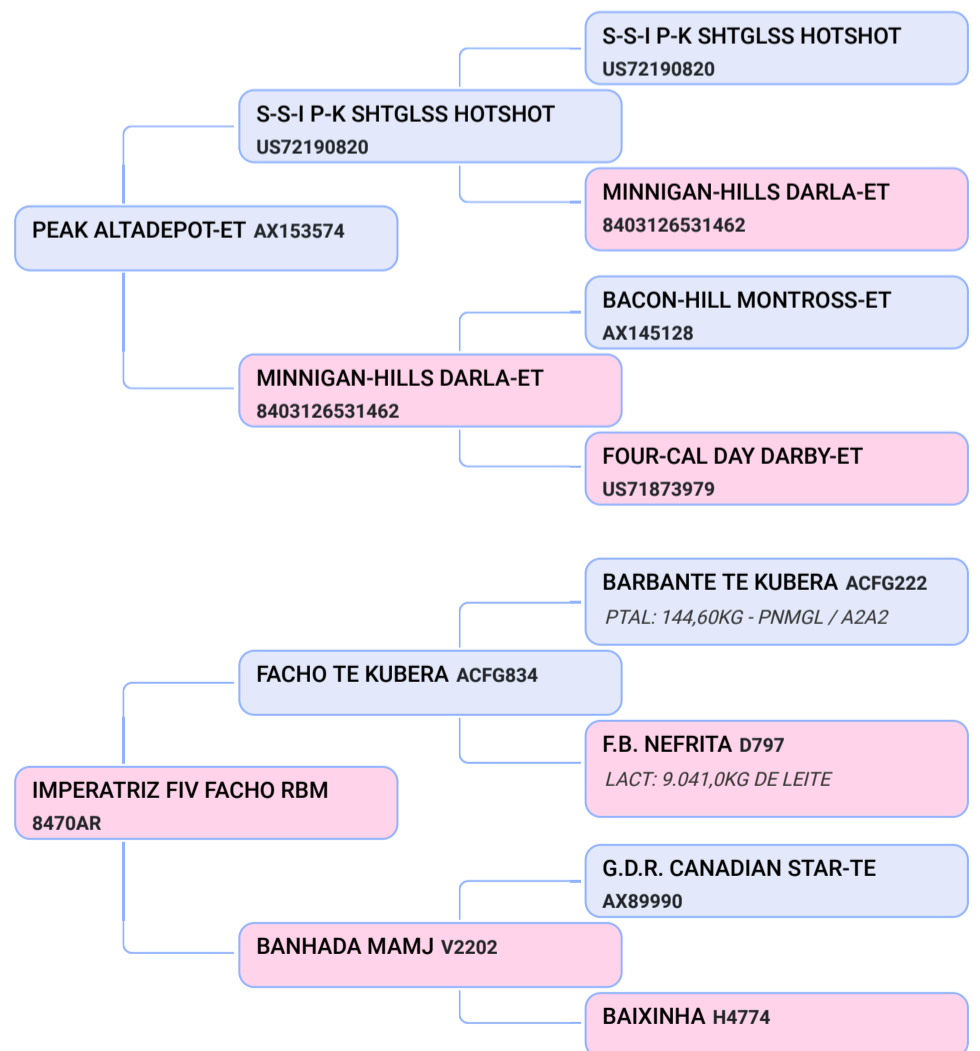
S-S-I P-K SHTGLSS HOTSHOT
US72190820

S-S-I P-K SHTGLSS HOTSHOT
US72190820

MINNIGAN-HILLS DARLA-ET
8403126531462

PEAK ALTADEPOT-ET AX153574

BACON-HILL MONTROSS-ET
AX145128

MINNIGAN-HILLS DARLA-ET
8403126531462

FOUR-CAL DAY DARBY-ET
US71873979

BARBANTE TE KUBERA ACFG222
PTAL: 144,60KG - PNMGL / A2A2

FACHO TE KUBERA ACFG834

F.B. NEFRITA D797
LACT: 9.041,0KG DE LEITE

IMPERATRIZ FIV FACHO RBM
8470AR

G.D.R. CANADIAN STAR-TE
AX89990

BANHADA MAMJ V2202

BAIXINHA H4774